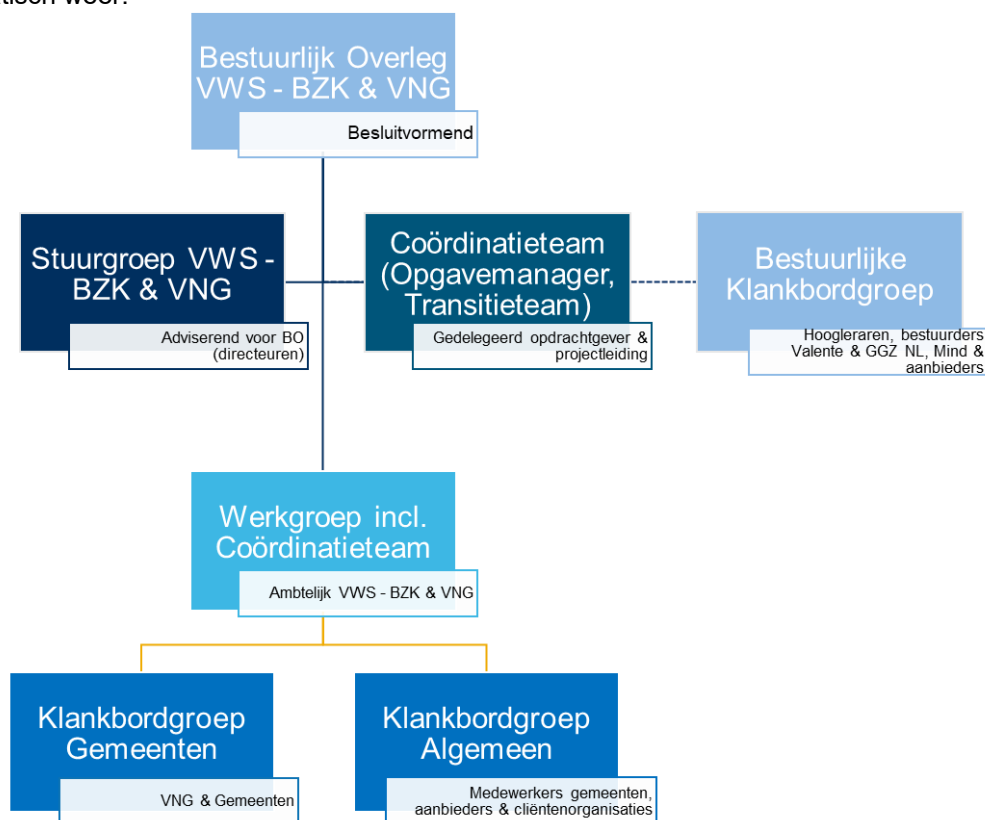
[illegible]tisch weer.

Bestuurlijk Overleg VWS - BZK & VNG

Besluitvormend

Stuurgroep VWS - BZK & VNG

Adviserend voor BO (directeuren)

Coördinatieteam (Opgavemanager, Transitieteam)

Gedelegeerd opdrachtgever & projectleiding

Bestuurlijke Klankbordgroep

Hoogleraren, bestuurders Valente & GGZ NL, Mind & aanbieders

Werkgroep incl. Coördinatieteam

Ambtelijk VWS - BZK & VNG

Klankbordgroep Gemeenten

VNG & Gemeenten

Klankbordgroep Algemeen

Medewerkers gemeenten, aanbieders & cliëntenorganisaties